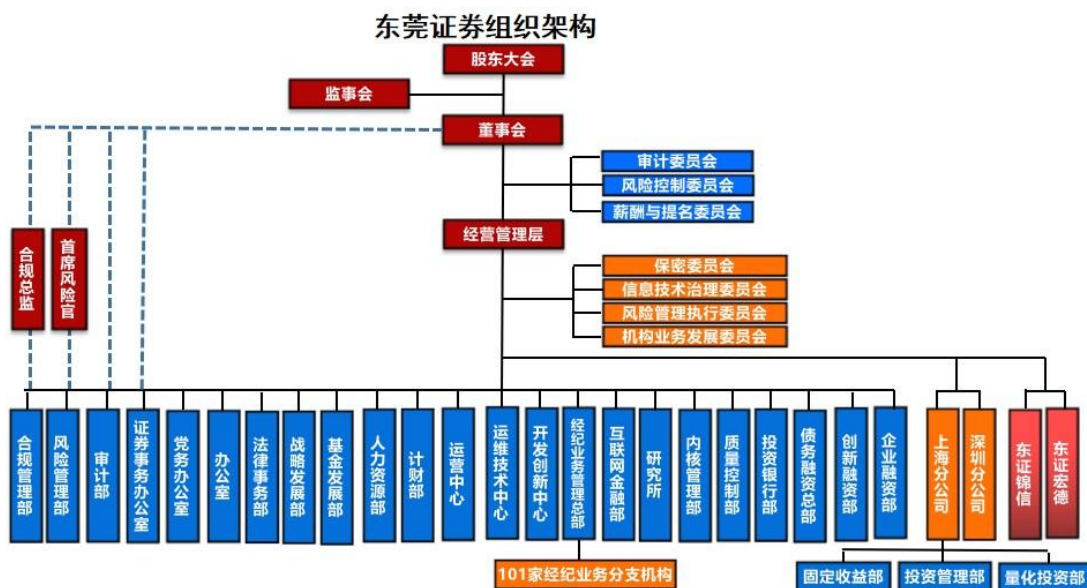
东莞证券组织架构

股东大会

监事会

董事会

审计委员会
风险控制委员会
薪酬与提名委员会

合规总监

首席风险官

经营管理层

保密委员会
信息技术治理委员会
风险管理执行委员会
机构业务发展委员会

合规管理部
风险管理部
审计部
证券事务办公室
党务办公室
办公室
法律事务部
战略发展部
基金发展部
人力资源部
计财部
运营中心
运维技术中心
开发创新中心
经纪业务管理总部
互联网金融部
研究所
内核管理部
质量控制部
投资银行部
债务融资总部
创新融资部
企业融资部
上海分公司
深圳分公司
东证锦信
东证宏德

101家经纪业务分支机构

固定收益部
投资管理部
量化投资部